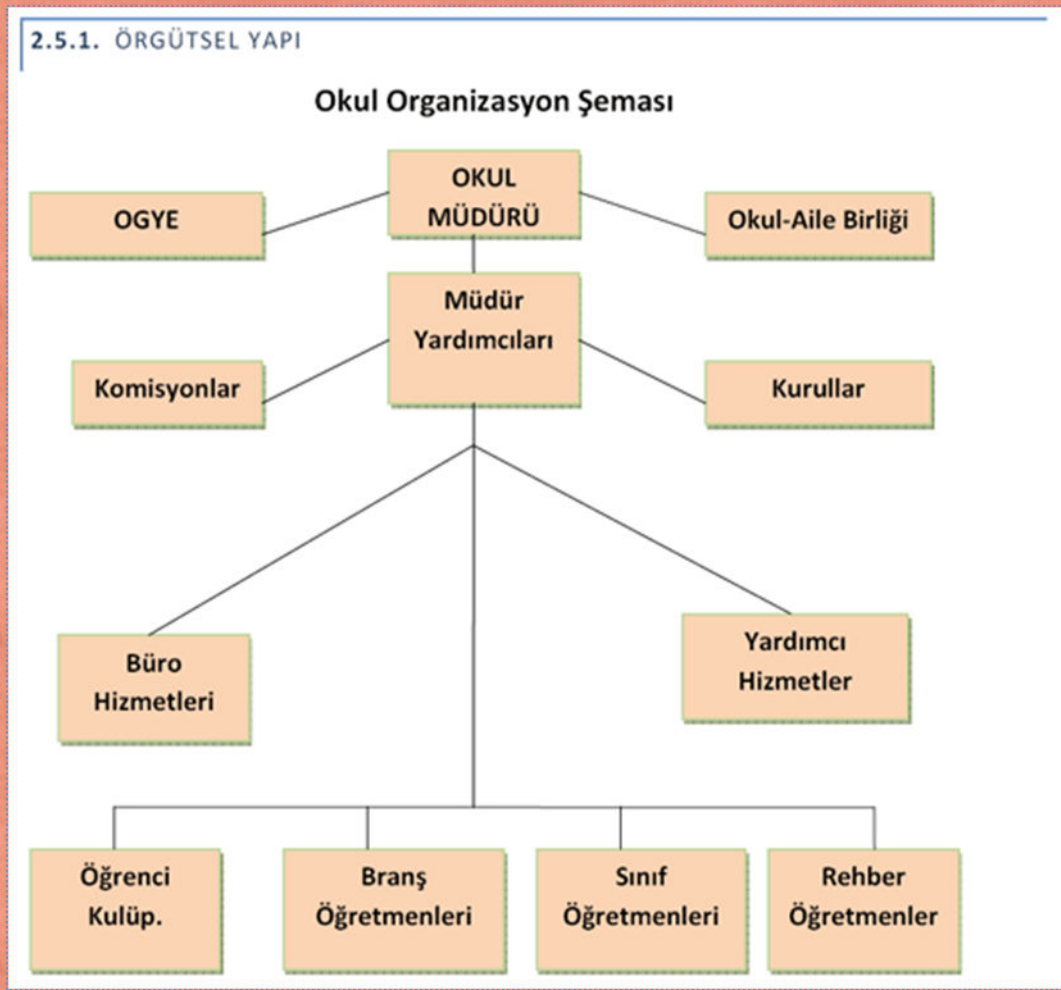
2.5.1. ÖRGÜTSEL YAPI

Okul Organizasyon Şeması

OKUL MÜDÜRÜ

OGYE

Okul-Aile Birliği

Müdür Yardımcıları

Komisyonlar

Kurullar

Büro Hizmetleri

Yardımcı Hizmetler

Öğrenci Kulüp.

Branş Öğretmenleri

Sınıf Öğretmenleri

Rehber Öğretmenler